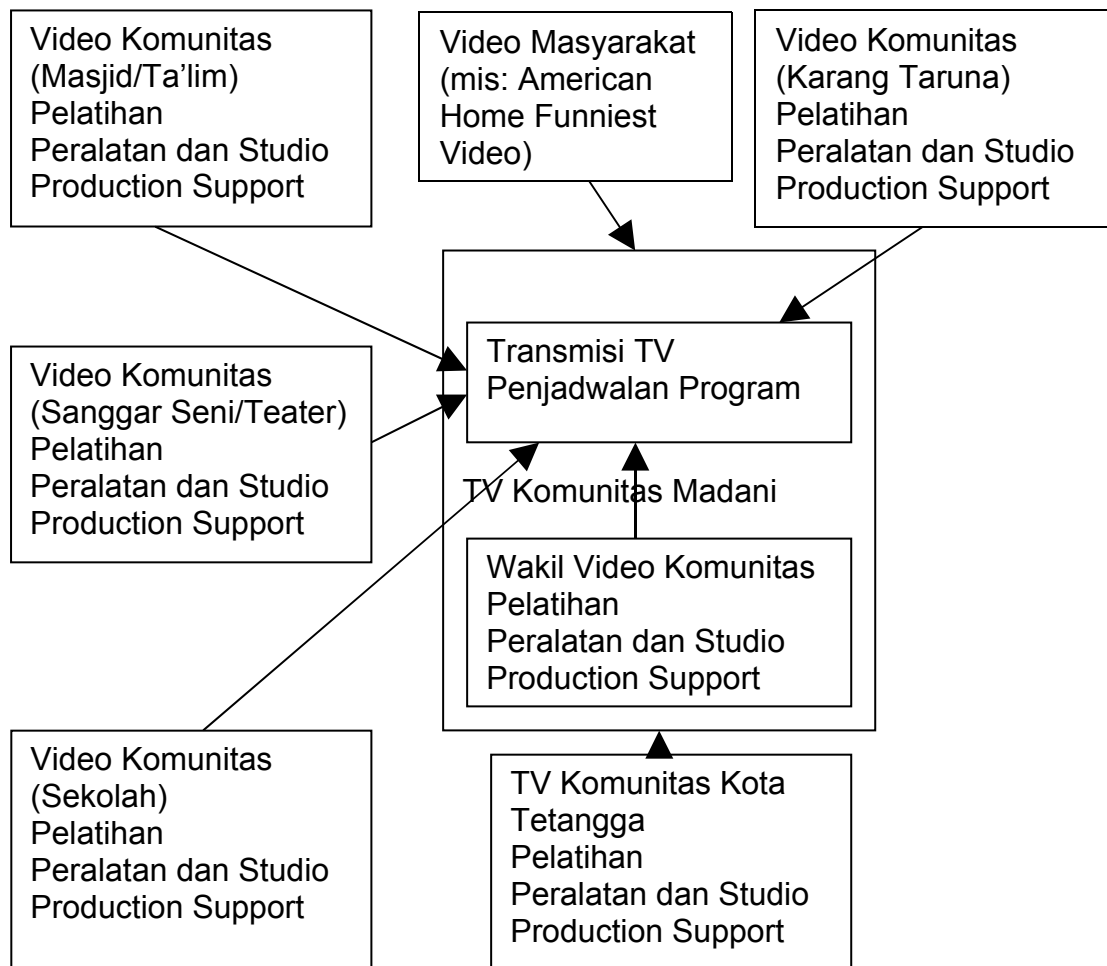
Video Komunitas
(Masjid/Ta'lim)
Pelatihan
Peralatan dan Studio
Production Support

Video Masyarakat
(mis: American
Home Funniest
Video)

Video Komunitas
(Karang Taruna)
Pelatihan
Peralatan dan Studio
Production Support

Video Komunitas
(Sanggar Seni/Teater)
Pelatihan
Peralatan dan Studio
Production Support

Transmisi TV
Penjadwalan Program

TV Komunitas Madani

Wakil Video Komunitas
Pelatihan
Peralatan dan Studio
Production Support

Video Komunitas
(Sekolah)
Pelatihan
Peralatan dan Studio
Production Support

TV Komunitas Kota
Tetangga
Pelatihan
Peralatan dan Studio
Production Support